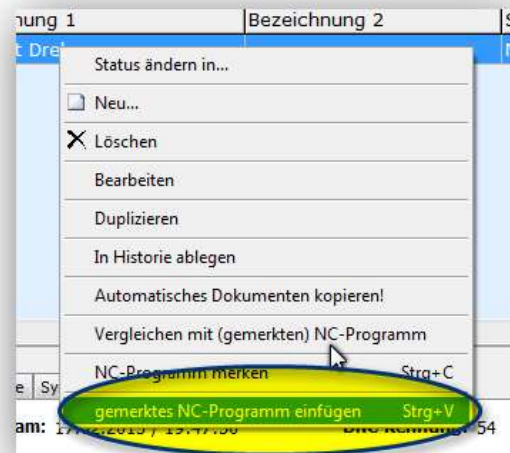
nung 1 | Bezeichnung 2 | S

t Drei

Status ändern in...

Neu...

Löschen

Bearbeiten

Duplizieren

In Historie ablegen

Automatisches Dokumenten kopieren!

Vergleichen mit (gemerkten) NC-Programm

NC-Programm merken Strg+C

gemerktes NC-Programm einfügen Strg+V

e Sy

am: 17.02.2015 / 19:47:56 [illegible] 54